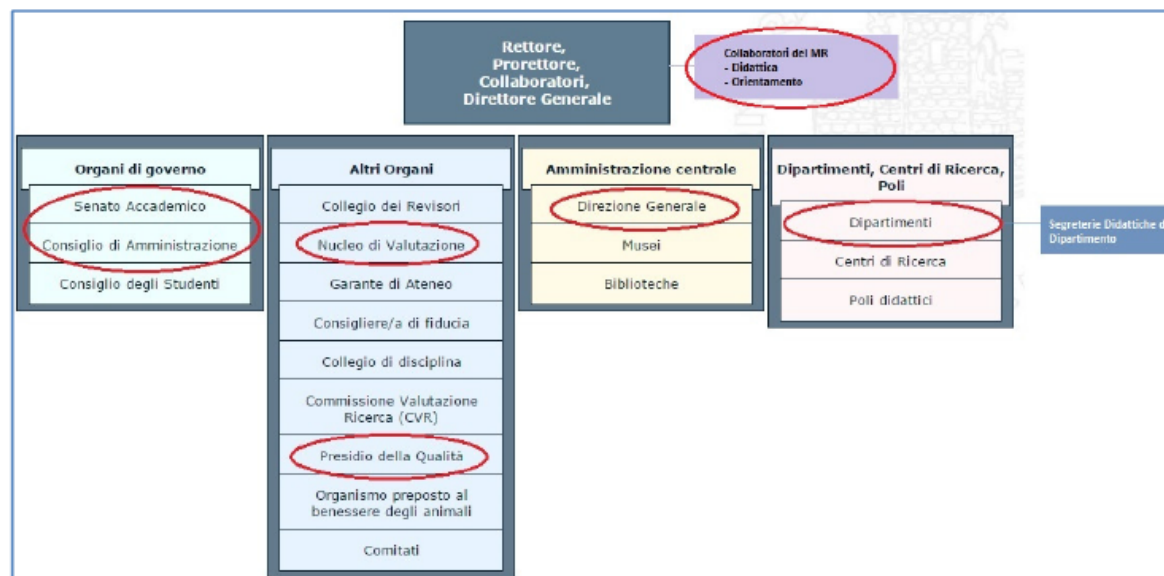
Rettore,
Prorettore,
Collaboratori,
Direttore Generale

Collaboratori del MR
- Didattica
- Orientamento

Organi di governo

Senato Accademico

Consiglio di Amministrazione

Consiglio degli Studenti

Altri Organi

Collegio dei Revisori

Nucleo di Valutazione

Garante di Ateneo

Consigliere/a di fiducia

Collegio di disciplina

Commissione Valutazione Ricerca (CVR)

Presidio della Qualità

Organismo preposto al benessere degli animali

Comitati

Amministrazione centrale

Direzione Generale

Musei

Biblioteche

Dipartimenti, Centri di Ricerca, Poli

Dipartimenti

Centri di Ricerca

Poli didattici

Segreterie Didattiche d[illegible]
Dipartimento